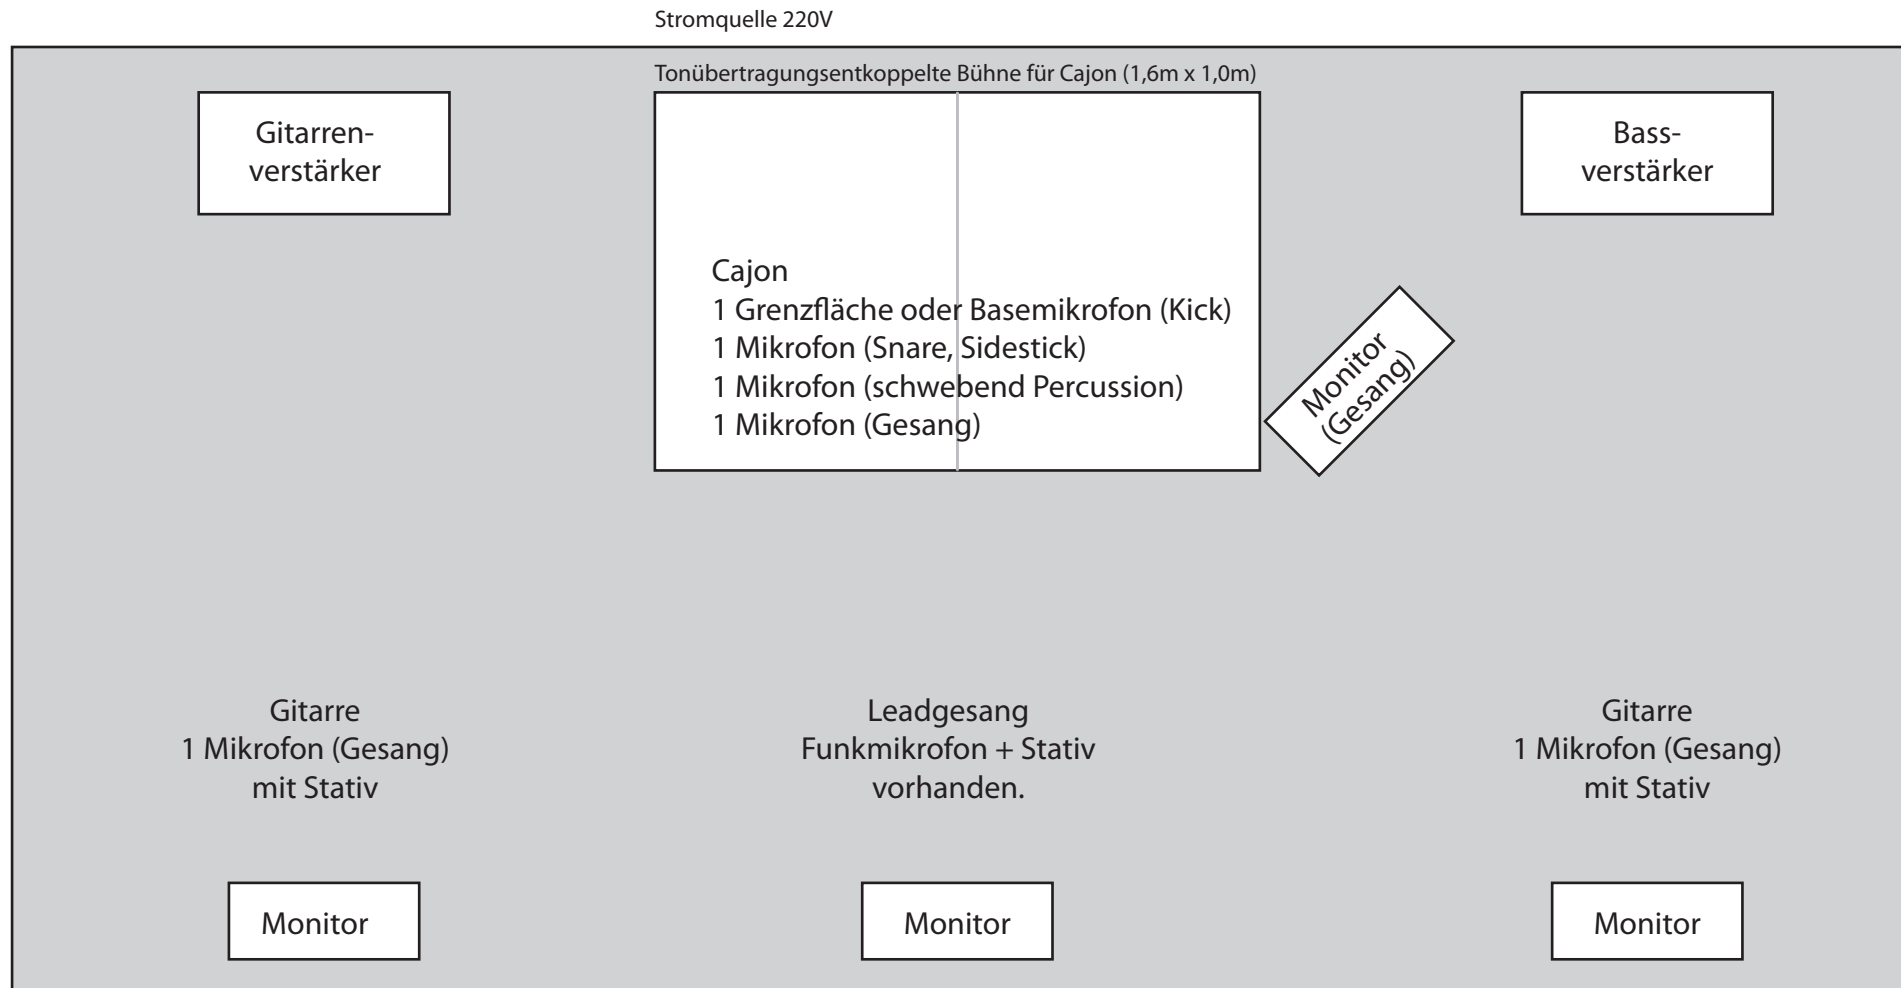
Stromquelle 220V

Tonübertragungsentkoppelte Bühne für Cajon (1,6m x 1,0m)

Gitarren-
verstärker

Cajon
1 Grenzfläche oder Basemikrofon (Kick)
1 Mikrofon (Snare, Sidestick)
1 Mikrofon (schwebend Percussion)
1 Mikrofon (Gesang)

Bass-
verstärker

Monitor
(Gesang)

Gitarre
1 Mikrofon (Gesang)
mit Stativ

Leadgesang
Funkmikrofon + Stativ
vorhanden.

Gitarre
1 Mikrofon (Gesang)
mit Stativ

Monitor

Monitor

Monitor